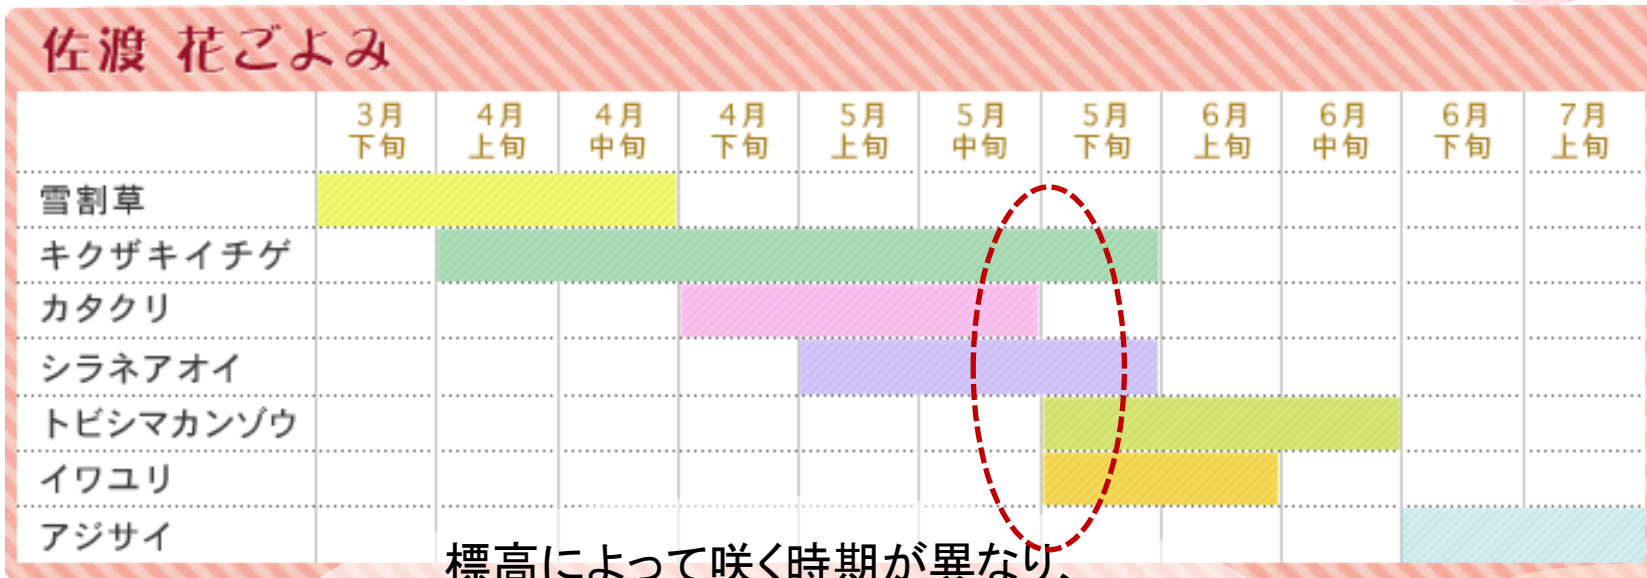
佐渡 花ごよみ

| | 3月下旬 | 4月上旬 | 4月中旬 | 4月下旬 | 5月上旬 | 5月中旬 | 5月下旬 | 6月上旬 | 6月中旬 | 6月下旬 | 7月上旬 |
|---|---|---|---|---|---|---|---|---|---|---|---|
| 雪割草 | | | | | | | | | | | |
| キクザキイチゲ | | | | | | | | | | | |
| カタクリ | | | | | | | | | | | |
| シラネアオイ | | | | | | | | | | | |
| トビシマカンゾウ | | | | | | | | | | | |
| イワユリ | | | | | | | | | | | |
| アジサイ | | | | | | | | | | | |

標高によって咲く時期が異なり、